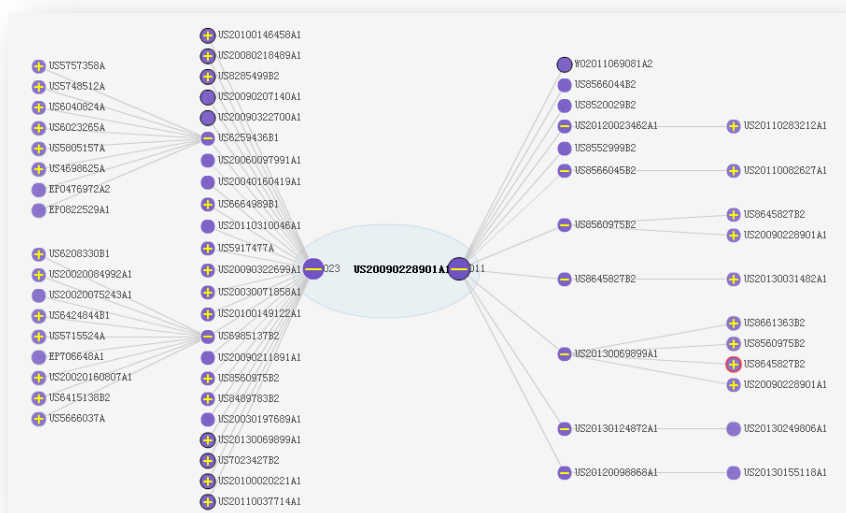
US5757358A
US5748512A
US6040824A
US6023265A
US5805157A
US4698625A
EP0476972A2
EP0822529A1

US6208330B1
US20020084992A1
US20020075243A1
US6424844B1
US5715524A
EP706648A1
US20020160807A1
US6415138B2
US5666037A

US20100146458A1
US20080218489A1
US8285499B2
US20090207140A1
US20090322700A1
US6259436B1
US20060097991A1
US20040160419A1
US5664989B1
US20110310046A1
US5917477A
US20090322699A1
US20030071858A1
US20100149122A1
US6985137B2
US20090211891A1
US8560975B2
US8489783B2
US20030197689A1
US20130069899A1
US7023427B2
US20100020221A1
US20110037714A1

023
US20090228901A1
011

WO2011069081A2
US8566044B2
US8520029B2
US20120023462A1
US8552999B2
US8566045B2
US8560975B2
US8645827B2
US20130069899A1
US20130124872A1
US20120098868A1

US20110283212A1
US20110082627A1
US8645827B2
US20090228901A1
US20130031482A1
US8661363B2
US8560975B2
US8645827B2
US20090228901A1
US20130249806A1
US20130155118A1